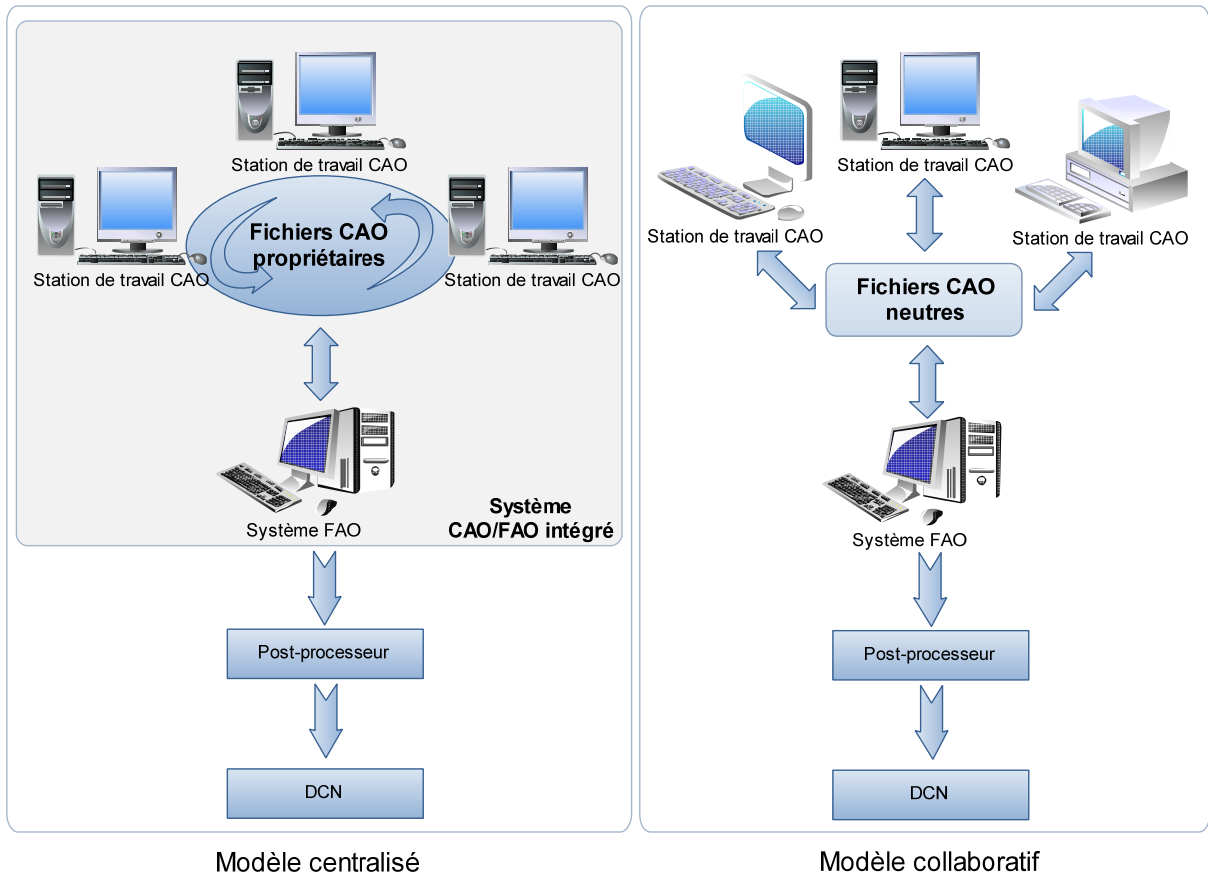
Station de travail CAO

Station de travail CAO

Fichiers CAO propriétaires

Station de travail CAO

Système FAO

Système CAO/FAO intégré

Post-processeur

DCN

Modèle centralisé

Station de travail CAO

Station de travail CAO

Station de travail CAO

Fichiers CAO neutres

Système FAO

Post-processeur

DCN

Modèle collaboratif